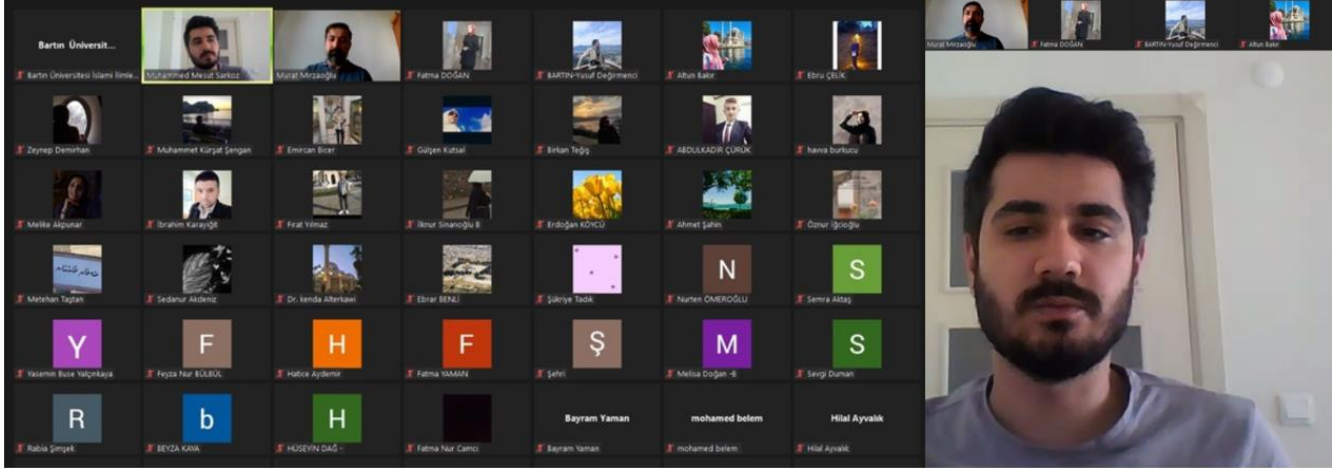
Bartın Üniversit...
Bartın Üniversitesi İslami İlimle...
Muhammed Mesut Sarkoz...
Murat Mirzaoğlu
Fatma DOĞAN
BARTIN-Yusuf Değirmenci
Altun Bakır
Ebru ÇELİK
Murat Mirzaoğlu
Fatma DOĞAN
BARTIN-Yusuf Değirmenci
Altun Bakır
Zeynep Demirhan
Muhammet Kürşat Şengan
Emircan Bicer
Gülşen Kutsal
Birkan Teğiş
ABDULKADIR ÇURUK
havva burkucu
Melike Akpunar
İbrahim Karayiğit
Fırat Yılmaz
İlknur Sinanoğlu B
Erdoğan KÖYCÜ
Ahmet Şahin
Öznur İğcioğlu
Metehan Taştan
Sedanur Akdeniz
Dr. kenda Alterkawi
Ebrar BENLİ
Şükriye Tadık
N
Nurten ÖMEROĞLU
S
Semra Aktaş
Y
Yasemin Buse Yalçınkaya
F
Feyza Nur BÜLBÜL
H
Hatice Aydemir
F
Fatma YAMAN
Ş
Şehri
M
Melisa Doğan -B
S
Sevgi Duman
R
Rabia Şimşek
b
BEYZA KAYA
H
HÜSEYİN DAĞ -
Fatma Nur Camcı
Bayram Yaman
Bayram Yaman
mohamed belem
mohamed belem
Hilal Ayvalık
Hilal Ayvalık